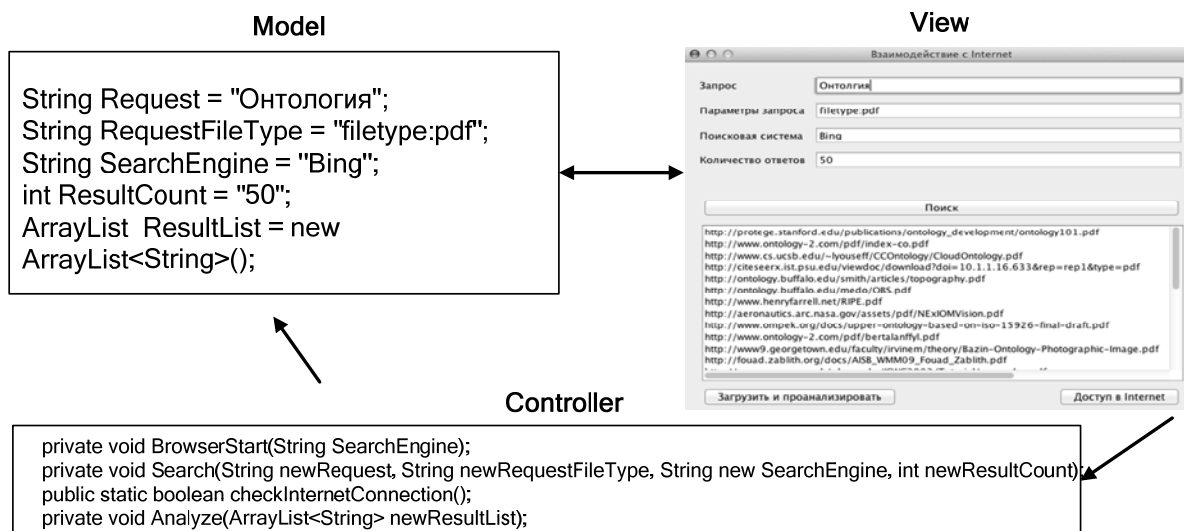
Model

String Request = "Онтология";
String RequestFileType = "filetype:pdf";
String SearchEngine = "Bing";
int ResultCount = "50";
ArrayList ResultList = new ArrayList<String>();

View

Взаимодействие с Internet

Запрос Онтолгия
Параметры запроса filetype:pdf
Поисковая система Bing
Количество ответов 50

Поиск

http://protege.stanford.edu/publications/ontology_development/ontology101.pdf
http://www.ontology-2.com/pdf/index-co.pdf
http://www.cs.ucsb.edu/~lyouseff/CCOntology/CloudOntology.pdf
http://citeseerx.ist.psu.edu/viewdoc/download?doi=10.1.1.16.633&rep=rep1&type=pdf
http://ontology.buffalo.edu/smith/articles/topography.pdf
http://ontology.buffalo.edu/medo/OBS.pdf
http://www.henryfarrell.net/RIPE.pdf
http://aeronautics.arc.nasa.gov/assets/pdf/NExIOMVision.pdf
http://www.ompek.org/docs/upper-ontology-based-on-iso-15926-final-draft.pdf
http://www.ontology-2.com/pdf/bertalanffyl.pdf
http://www9.georgetown.edu/faculty/irvinem/theory/Bazin-Ontology-Photographic-Image.pdf
http://fouad.zablith.org/docs/AISB_WMM09_Fouad_Zablith.pdf
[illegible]

Загрузить и проанализировать

Доступ в Internet

Controller

private void BrowserStart(String SearchEngine);
private void Search(String newRequest, String newRequestFileType, String new SearchEngine, int newResultCount);
public static boolean checkInternetConnection();
private void Analyze(ArrayList<String> newResultList);